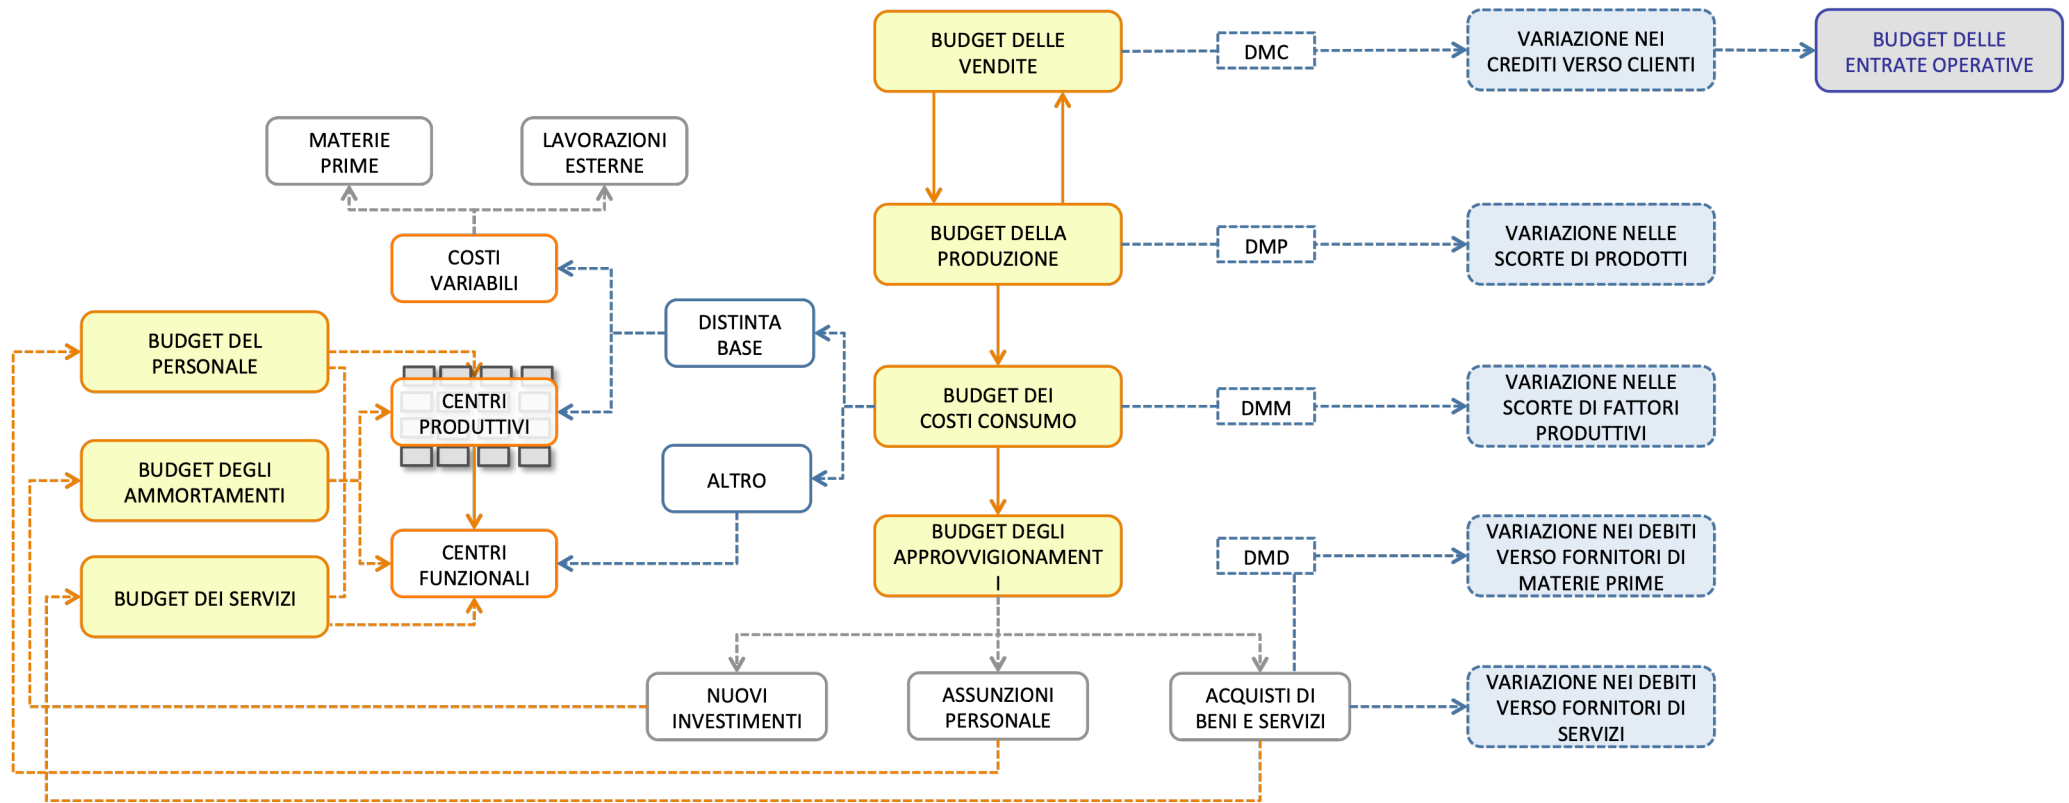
BUDGET DELLE VENDITE

DMC

VARIAZIONE NEI CREDITI VERSO CLIENTI

BUDGET DELLE ENTRATE OPERATIVE

MATERIE PRIME

LAVORAZIONI ESTERNE

COSTI VARIABILI

BUDGET DELLA PRODUZIONE

DMP

VARIAZIONE NELLE SCORTE DI PRODOTTI

BUDGET DEL PERSONALE

DISTINTA BASE

CENTRI PRODUTTIVI

BUDGET DEI COSTI CONSUMO

DMM

VARIAZIONE NELLE SCORTE DI FATTORI PRODUTTIVI

BUDGET DEGLI AMMORTAMENTI

ALTRO

CENTRI FUNZIONALI

BUDGET DEGLI APPROVVIGIONAMENT I

DMD

VARIAZIONE NEI DEBITI VERSO FORNITORI DI MATERIE PRIME

BUDGET DEI SERVIZI

NUOVI INVESTIMENTI

ASSUNZIONI PERSONALE

ACQUISTI DI BENI E SERVIZI

VARIAZIONE NEI DEBITI VERSO FORNITORI DI SERVIZI